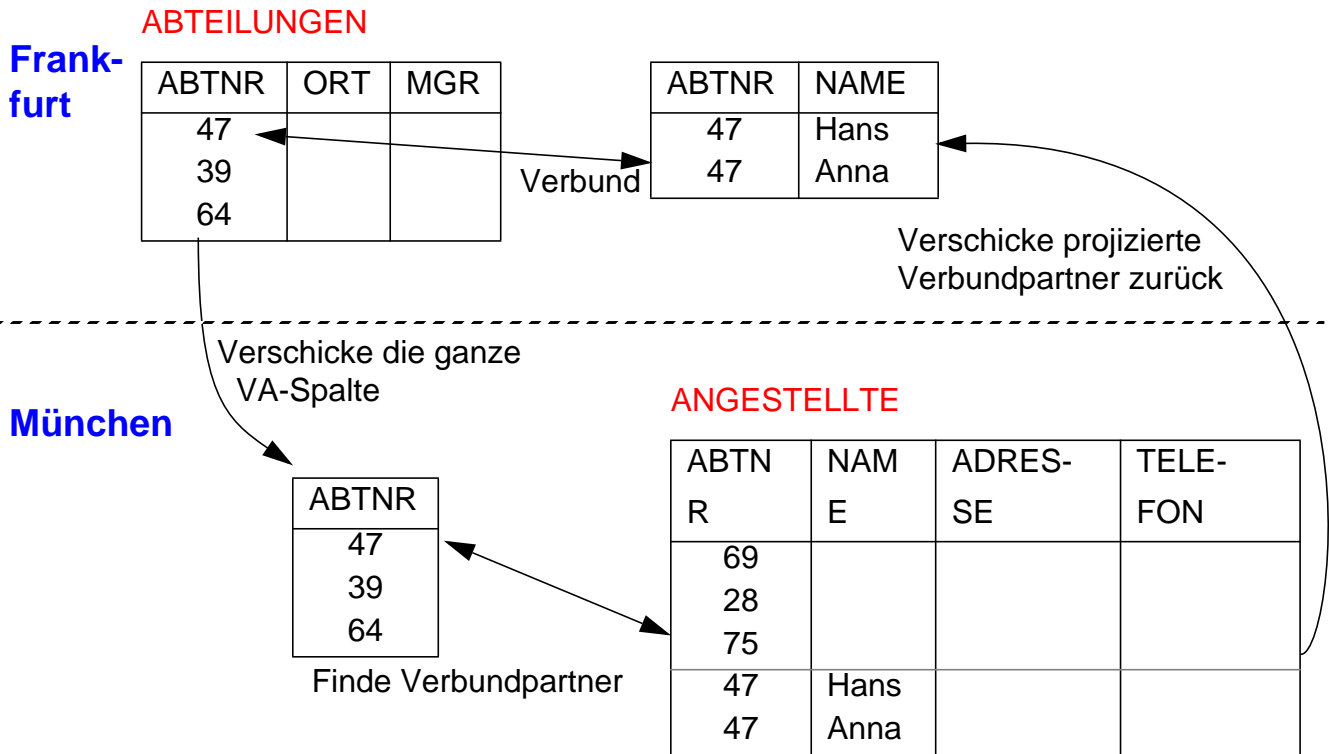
Frankfurt

ABTEILUNGEN

| ABTNR | ORT | MGR |
|---|---|---|
| 47 39 64 | | |

Verbund

| ABTNR | NAME |
|---|---|
| 47 | Hans |
| 47 | Anna |

Verschicke projizierte Verbundpartner zurück

Verschicke die ganze VA-Spalte

München

ANGESTELLTE

| ABTNR | ABTNR |
|---|---|
| 47 | |
| 39 | |
| 64 | |

Finde Verbundpartner

| ABTN R | NAM E | ADRES- SE | TELE- FON |
|---|---|---|---|
| 69 28 75 | | | |
| 47 47 | Hans Anna | | |